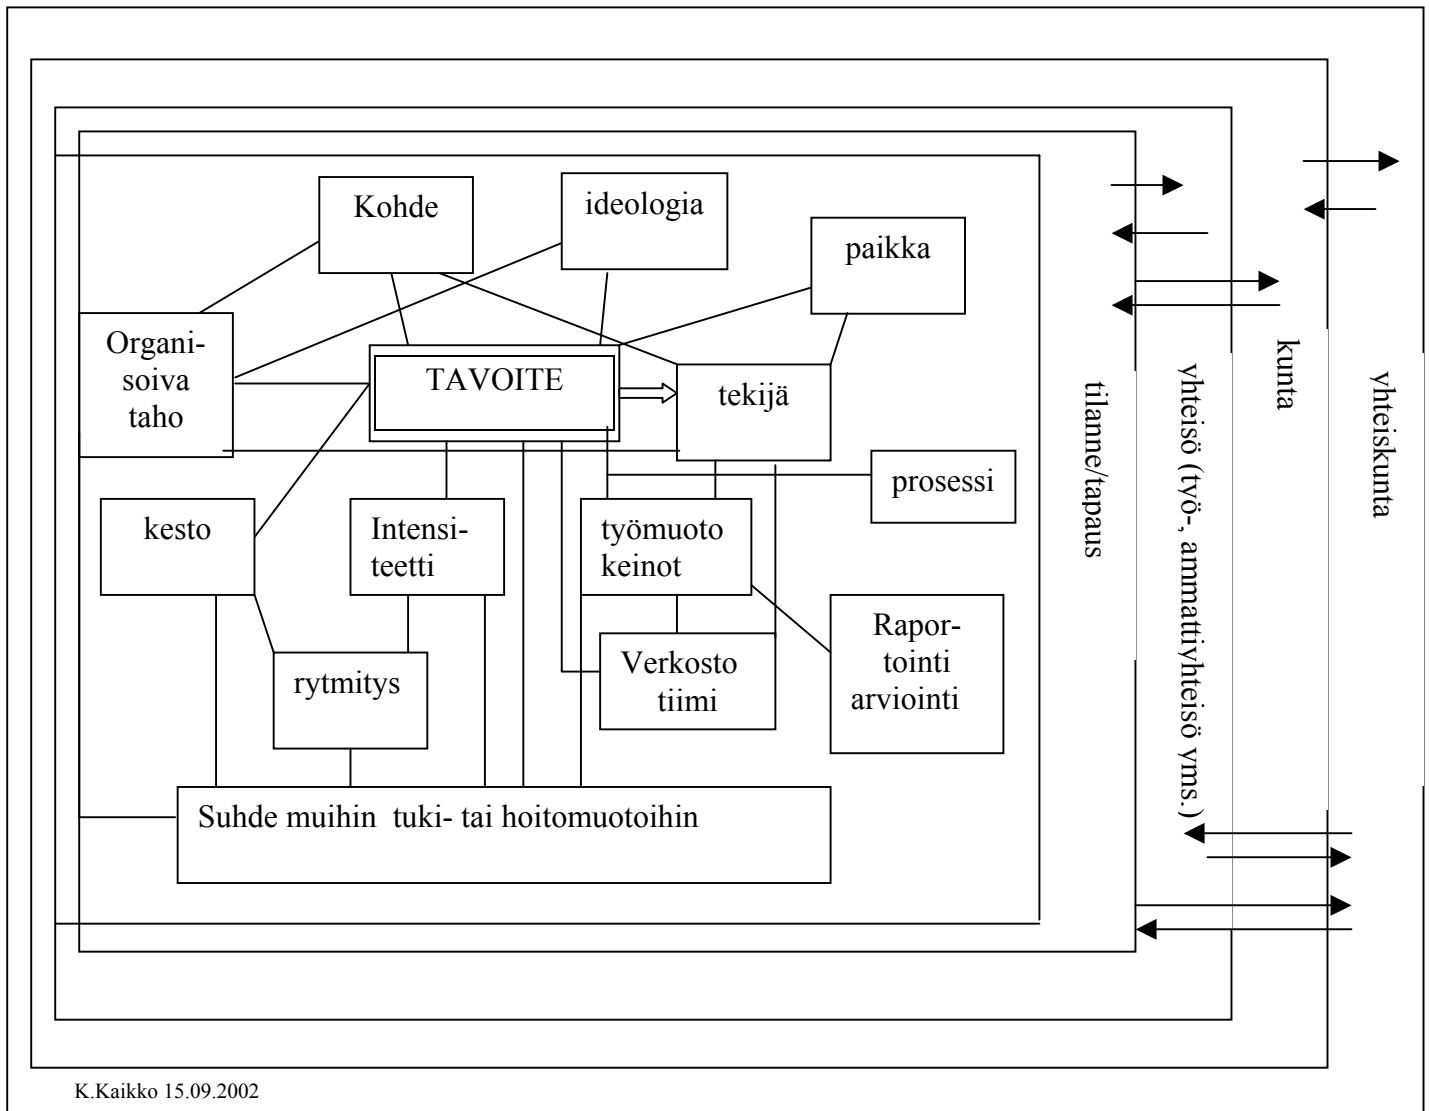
Kohde

ideologia

paikka

Organisoiva taho

TAVOITE

tekijä

prosessi

kesto

Intensiteetti

työmuoto keinot

Raportointi arviointi

rytmitys

Verkosto tiimi

Suhde muihin tuki- tai hoitomuotoihin

tilanne/tapaus

yhteisö (työ-, ammattiyhteisö yms.)

kunta

yhteiskunta

K.Kaikko 15.09.2002